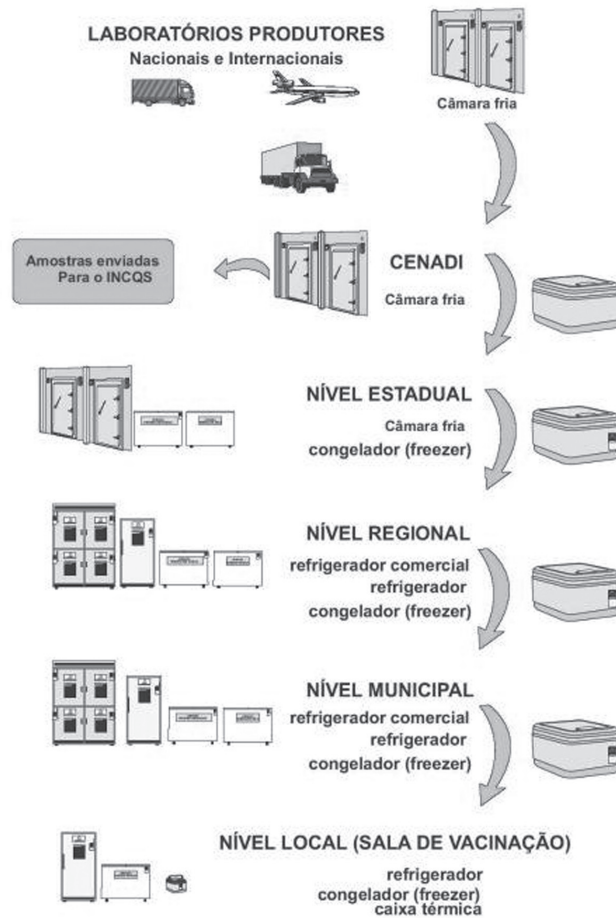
LABORATÓRIOS PRODUTORES
Nacionais e Internacionais

Câmara fria

Amostras enviadas Para o INCQS

CENADI
Câmara fria

NÍVEL ESTADUAL
Câmara fria
congelador (freezer)

NÍVEL REGIONAL
refrigerador comercial
refrigerador
congelador (freezer)

NÍVEL MUNICIPAL
refrigerador comercial
refrigerador
congelador (freezer)

NÍVEL LOCAL (SALA DE VACINAÇÃO)
refrigerador
congelador (freezer)
caixa térmica